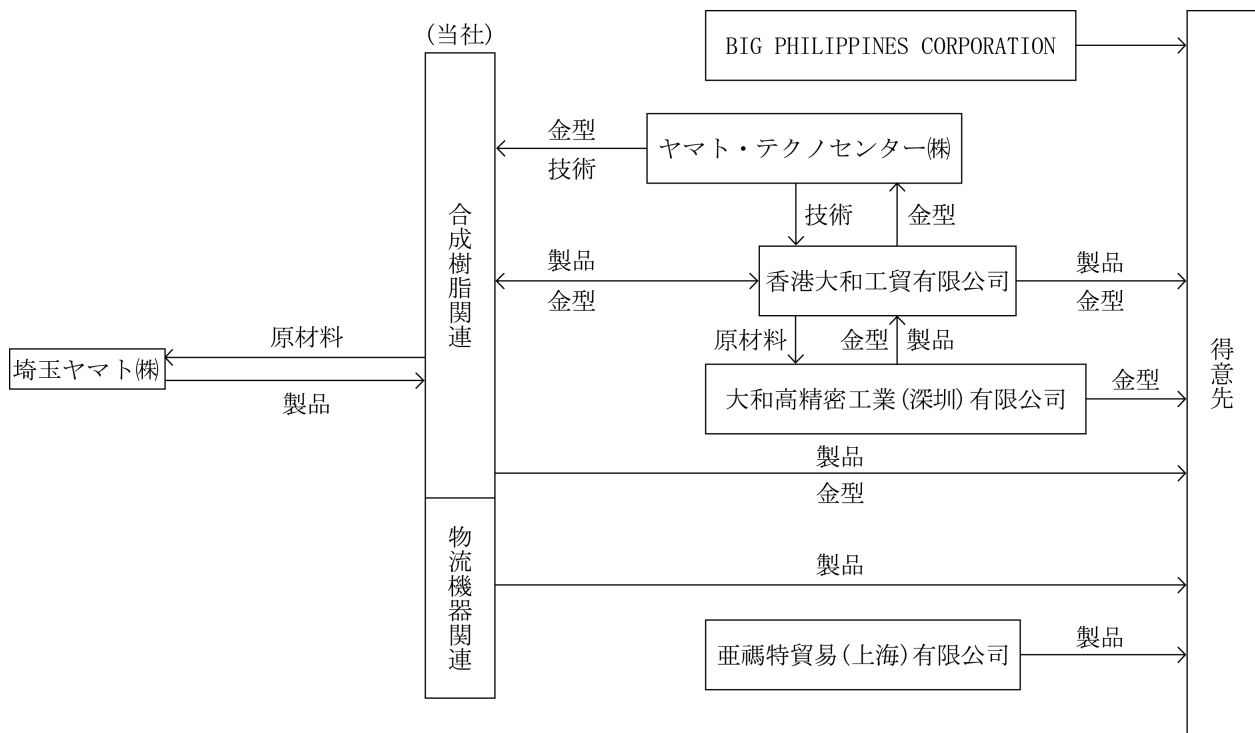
(当社)

合成樹脂関連

物流機器関連

BIG PHILIPPINES CORPORATION

金型
技術

ヤマト・テクノセンター㈱

技術
金型

製品
金型

香港大和工貿有限公司

製品
金型

原材料
金型
製品

大和高精密工業(深圳)有限公司

金型

原材料

埼玉ヤマト㈱

製品

製品
金型

製品

亜禡特貿易(上海)有限公司

製品

得意先